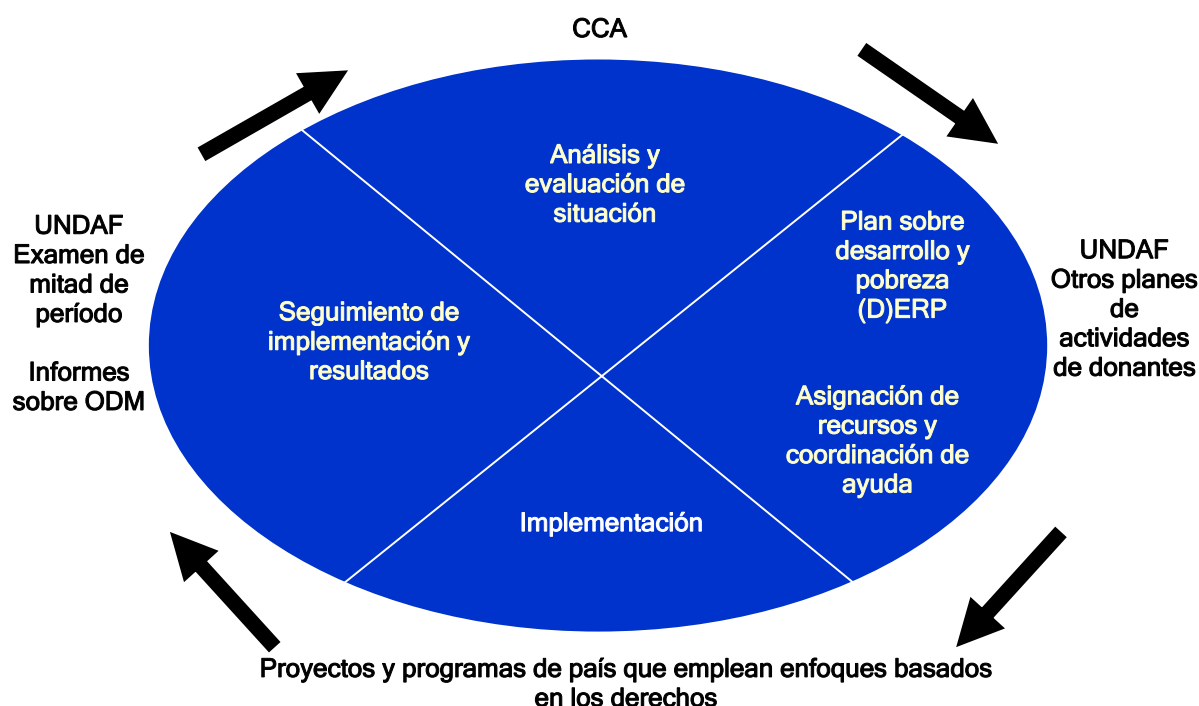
CCA

UNDAF
Examen de mitad de período

Informes sobre ODM

Análisis y evaluación de situación

Plan sobre desarrollo y pobreza (D)ERP

Asignación de recursos y coordinación de ayuda

UNDAF
Otros planes de actividades de donantes

Seguimiento de implementación y resultados

Implementación

Proyectos y programas de país que emplean enfoques basados en los derechos